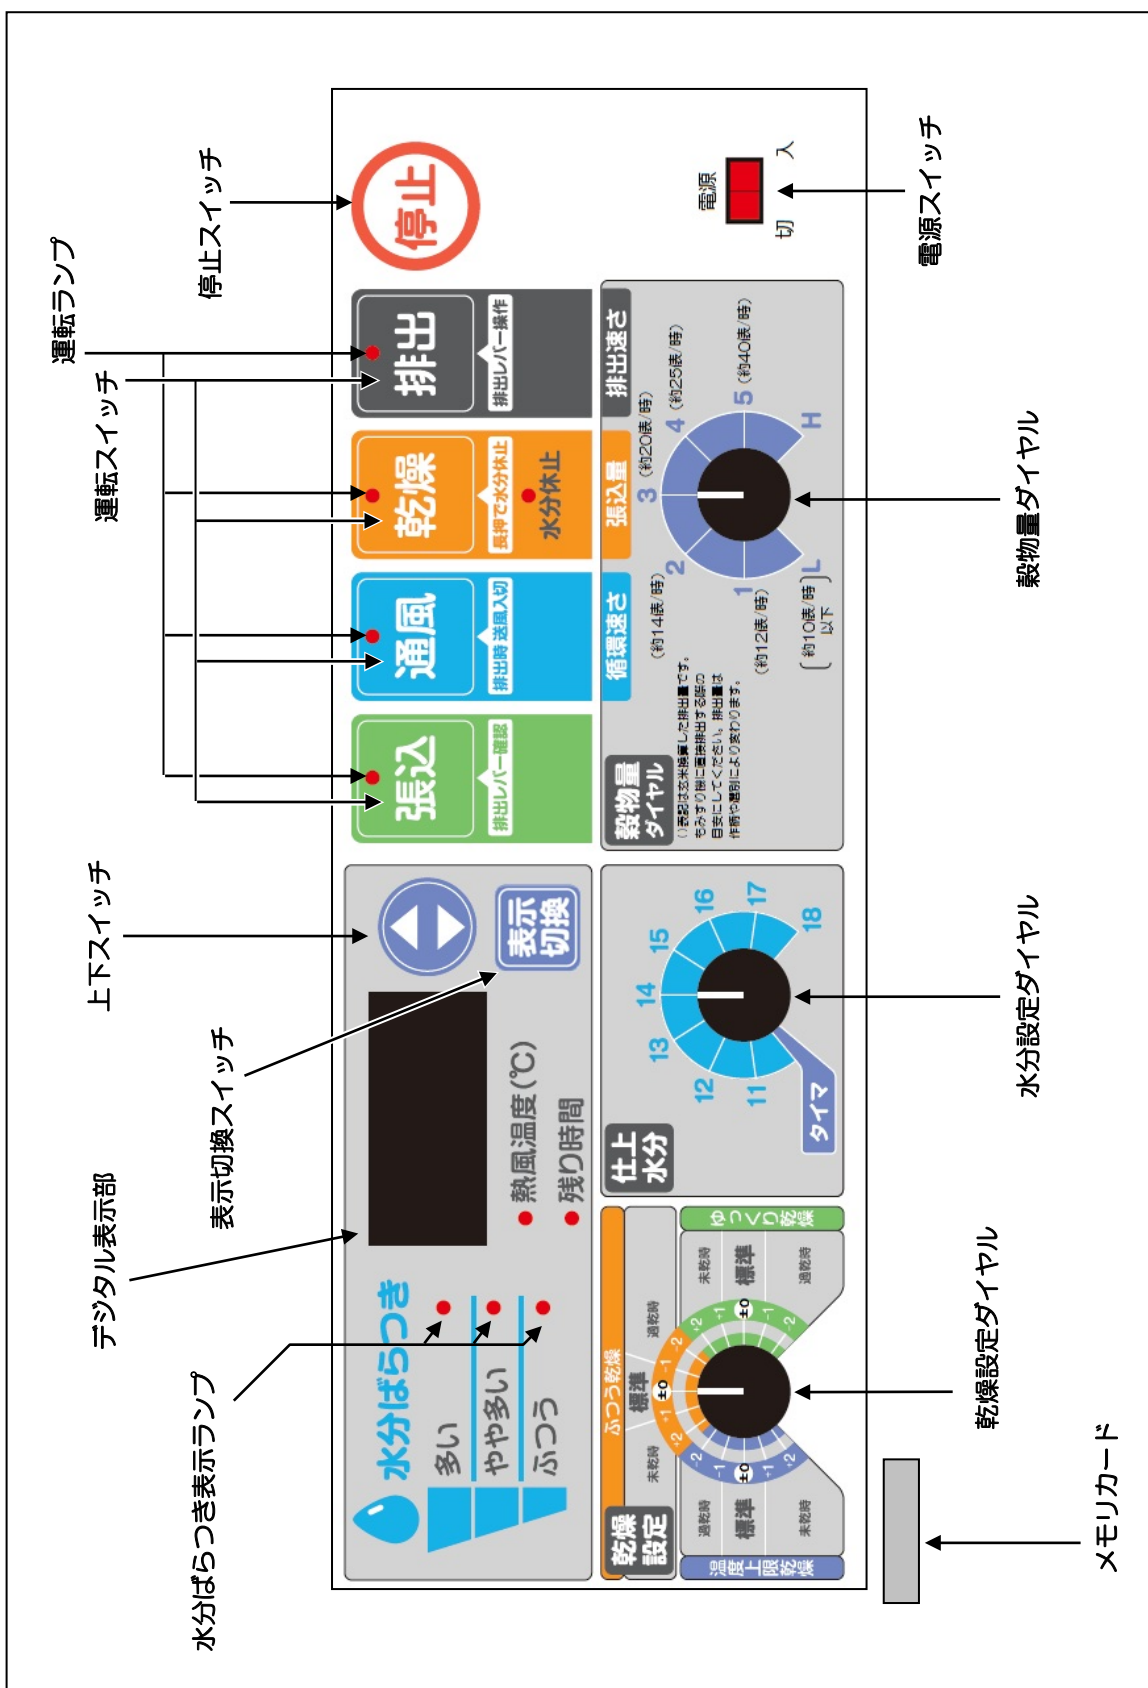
運転ランプ
停止スイッチ
停止
電源
入
切
電源スイッチ
運転スイッチ
排出
排出レバー操作
乾燥
長押で水分休止
水分休止
通風
排出時 送風入切
張込
排出レバー確認
排出速さ
(約25俵/時)
(約40俵/時)
(約20俵/時)
張込量
4
5
3
H
2
1
L
循環速さ
(約14俵/時)
(約12俵/時)
(約10俵/時 以下)
穀物量ダイヤル
穀物量ダイヤル
( )表記は玄米換算した排出量です。もみすり機に直接排出する際の目安にしてください。排出量は作物や選別により変わります。
上下スイッチ
表示切換
表示切換スイッチ
15
16
17
18
14
13
12
11
タイマ
仕上水分
水分設定ダイヤル
デジタル表示部
熱風温度(℃)
残り時間
水分ばらつき
多い
やや多い
ふつう
水分ばらつき表示ランプ
ふつう乾燥
ゆっくり乾燥
温度上限乾燥
乾燥設定
標準
標準
標準
過乾時
未乾時
未乾時
過乾時
過乾時
未乾時
±0
±0
±0
+1
+2
-1
-2
+1
+2
-1
-2
+1
+2
-1
-2
乾燥設定ダイヤル
メモリカード